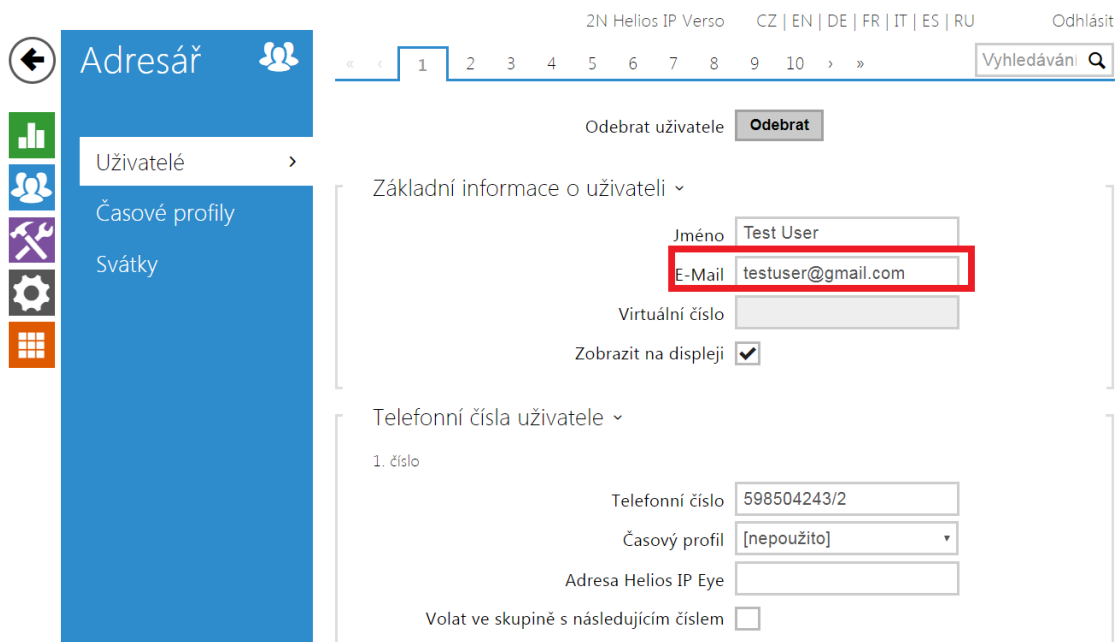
2N Helios IP Verso CZ | EN | DE | FR | IT | ES | RU Odhlásit

Adresář

Uživatelé >

Časové profily

Svátky

« ‹ 1 2 3 4 5 6 7 8 9 10 › »

Vyhledávání

Odebrat uživatele Odebrat

Základní informace o uživateli ˅

Jméno Test User

E-Mail testuser@gmail.com

Virtuální číslo

Zobrazit na displeji

Telefonní čísla uživatele ˅

1. číslo

Telefonní číslo 598504243/2

Časový profil [nepoužito]

Adresa Helios IP Eye

Volat ve skupině s následujícím číslem